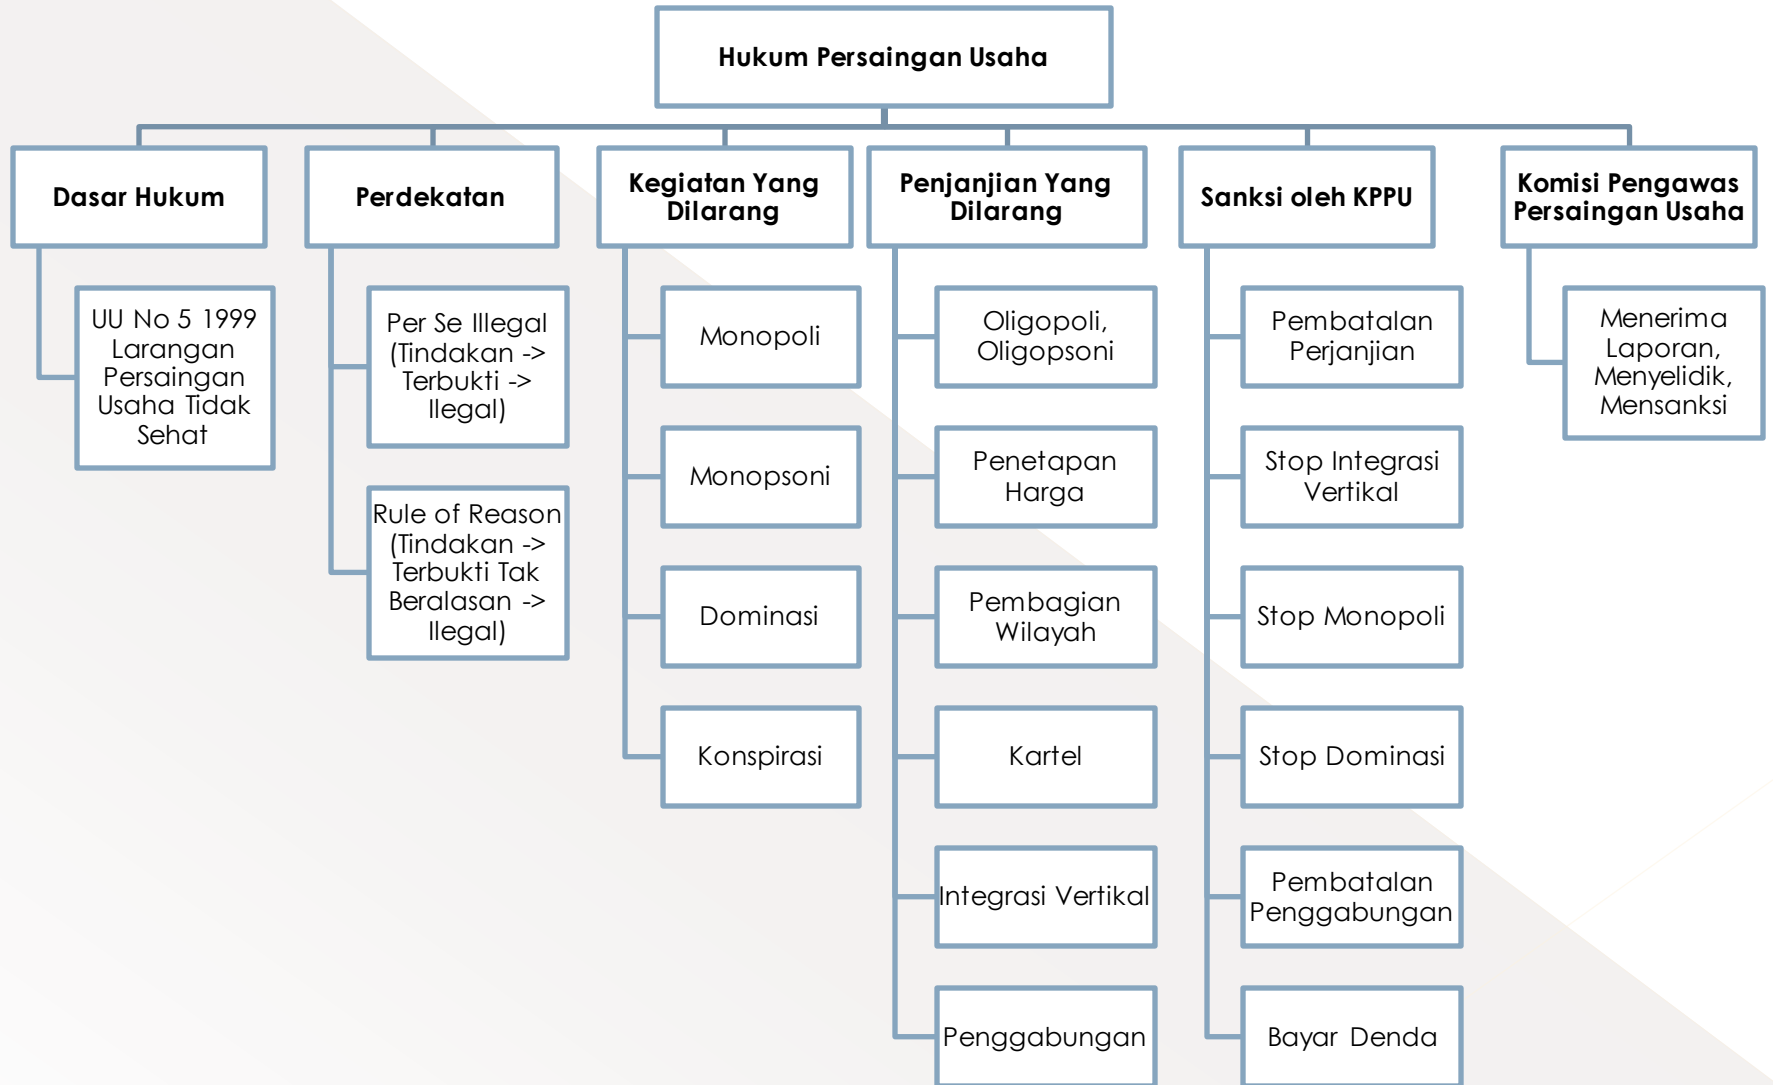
Hukum Persaingan Usaha

Dasar Hukum

UU No 5 1999 Larangan Persaingan Usaha Tidak Sehat

Perdekatan

Per Se Illegal (Tindakan -> Terbukti -> Ilegal)

Rule of Reason (Tindakan -> Terbukti Tak Beralasan -> Ilegal)

Kegiatan Yang Dilarang

Monopoli

Monopsoni

Dominasi

Konspirasi

Penjanjian Yang Dilarang

Oligopoli, Oligopsoni

Penetapan Harga

Pembagian Wilayah

Kartel

Integrasi Vertikal

Penggabungan

Sanksi oleh KPPU

Pembatalan Perjanjian

Stop Integrasi Vertikal

Stop Monopoli

Stop Dominasi

Pembatalan Penggabungan

Bayar Denda

Komisi Pengawas Persaingan Usaha

Menerima Laporan, Menyelidik, Mensanksi